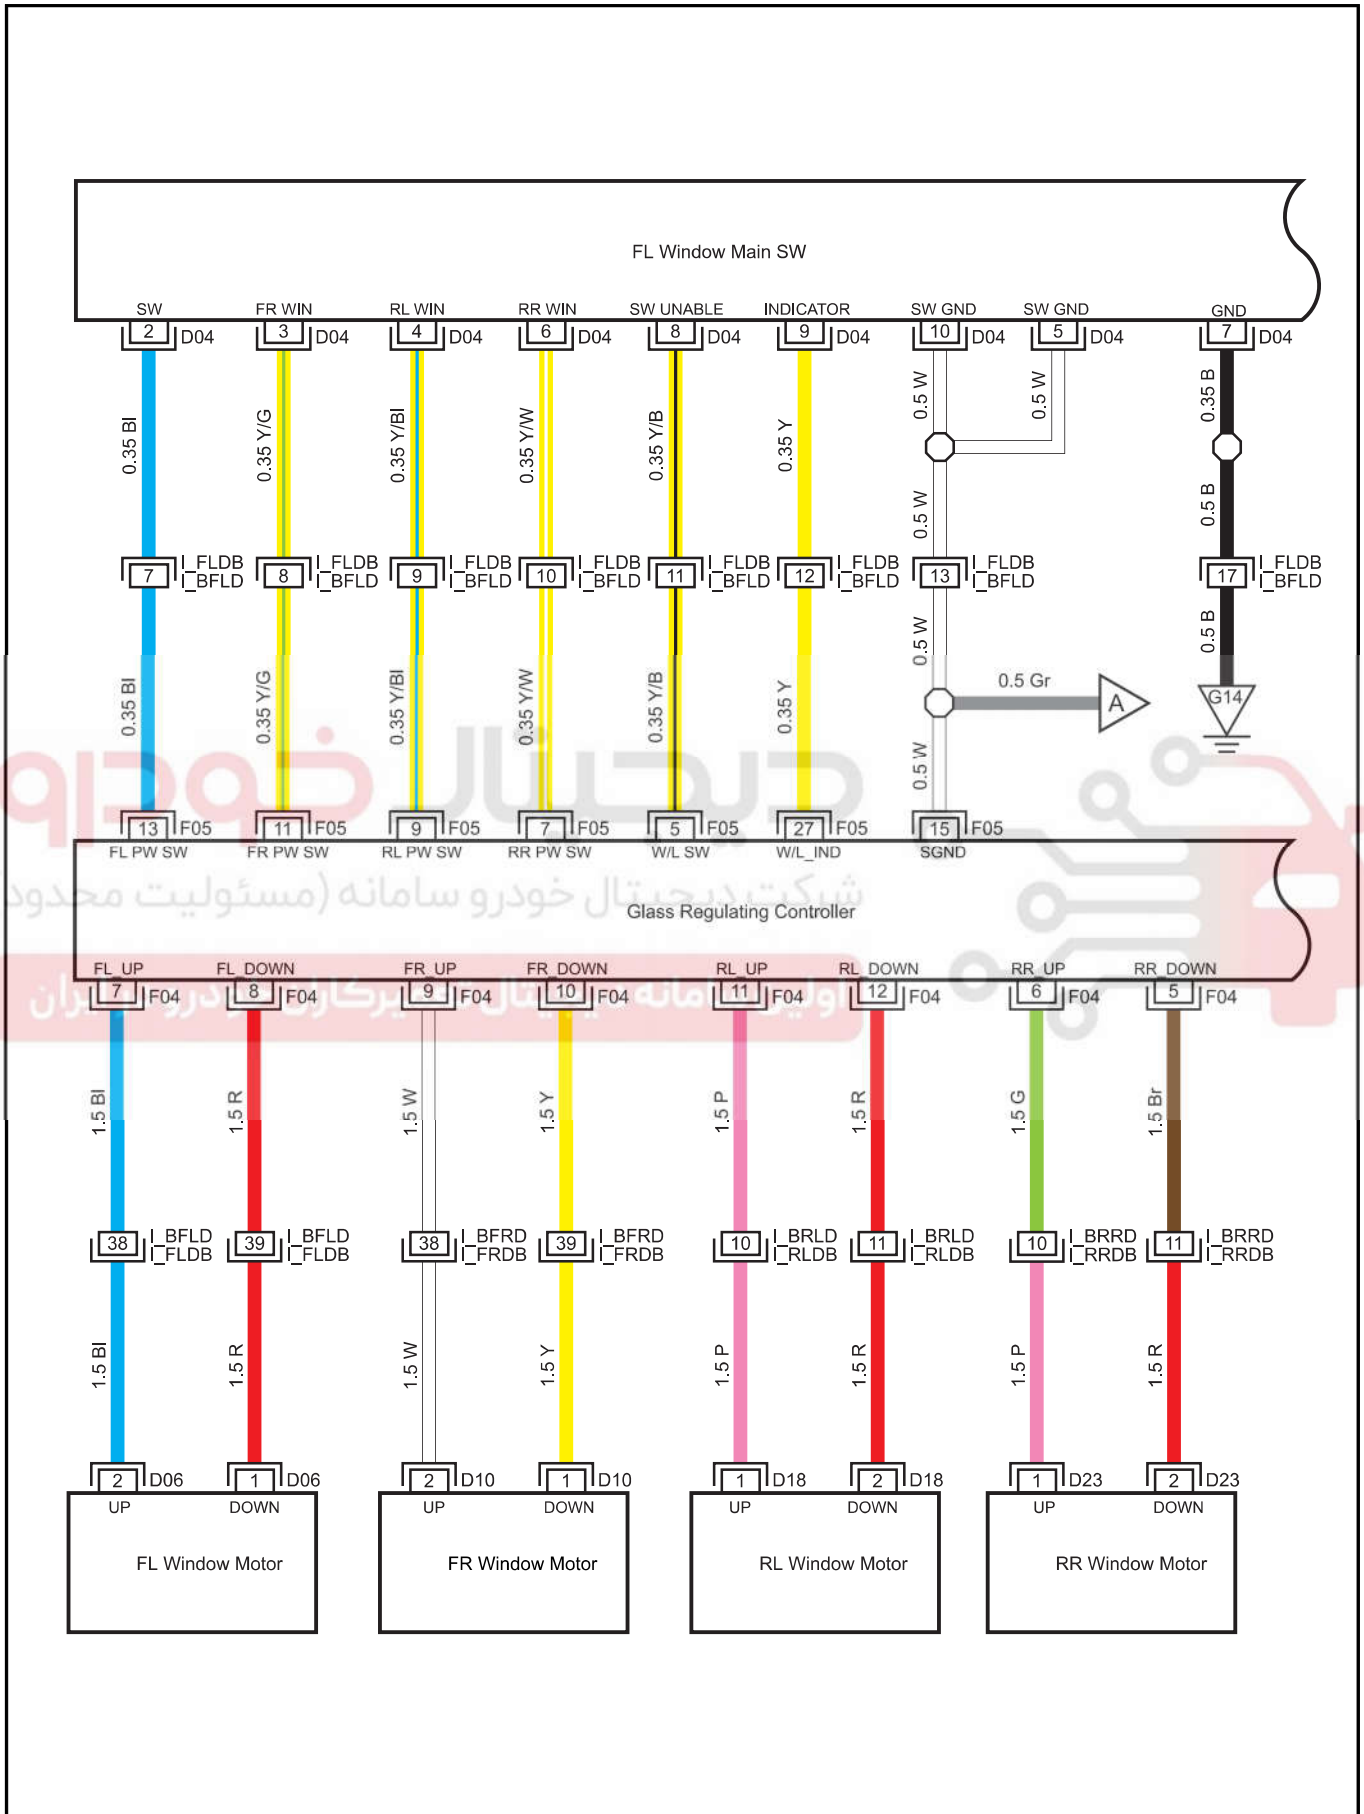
FL Window Main SW

SW 2 D04
FR WIN 3 D04
RL WIN 4 D04
RR WIN 6 D04
SW UNABLE 8 D04
INDICATOR 9 D04
SW GND 10 D04
SW GND 5 D04
GND 7 D04

0.35 Bl
0.35 Y/G
0.35 Y/Bl
0.35 Y/W
0.35 Y/B
0.35 Y
0.5 W
0.5 W
0.35 B
0.5 W
0.5 B

7 FLDB BFLD
8 FLDB BFLD
9 FLDB BFLD
10 FLDB BFLD
11 FLDB BFLD
12 FLDB BFLD
13 FLDB BFLD
17 FLDB BFLD

0.35 Bl
0.35 Y/G
0.35 Y/Bl
0.35 Y/W
0.35 Y/B
0.35 Y
0.5 W
0.5 Gr
A
0.5 B
G14
0.5 W

13 F05 FL PW SW
11 F05 FR PW SW
9 F05 RL PW SW
7 F05 RR PW SW
5 F05 W/L SW
27 F05 W/L_IND
15 F05 SGND

Glass Regulating Controller

FL_UP 7 F04
FL_DOWN 8 F04
FR_UP 9 F04
FR_DOWN 10 F04
RL_UP 11 F04
RL_DOWN 12 F04
RR_UP 6 F04
RR_DOWN 5 F04

1.5 Bl
1.5 R
1.5 W
1.5 Y
1.5 P
1.5 R
1.5 G
1.5 Br

38 BFLD FLDB
39 BFLD FLDB
38 BFRD FRDB
39 BFRD FRDB
10 BRLD RLDB
11 BRLD RLDB
10 BRRD RRDB
11 BRRD RRDB

1.5 Bl
1.5 R
1.5 W
1.5 Y
1.5 P
1.5 R
1.5 P
1.5 R

2 D06
1 D06
2 D10
1 D10
1 D18
2 D18
1 D23
2 D23

UP DOWN
FL Window Motor

UP DOWN
FR Window Motor

UP DOWN
RL Window Motor

UP DOWN
RR Window Motor

دیجیتال خودرو
شرکت دیجیتال خودرو سامانه (مسئولیت محدود)
اولین سامانه دیجیتال تعمیرکاری خودرو در ایران